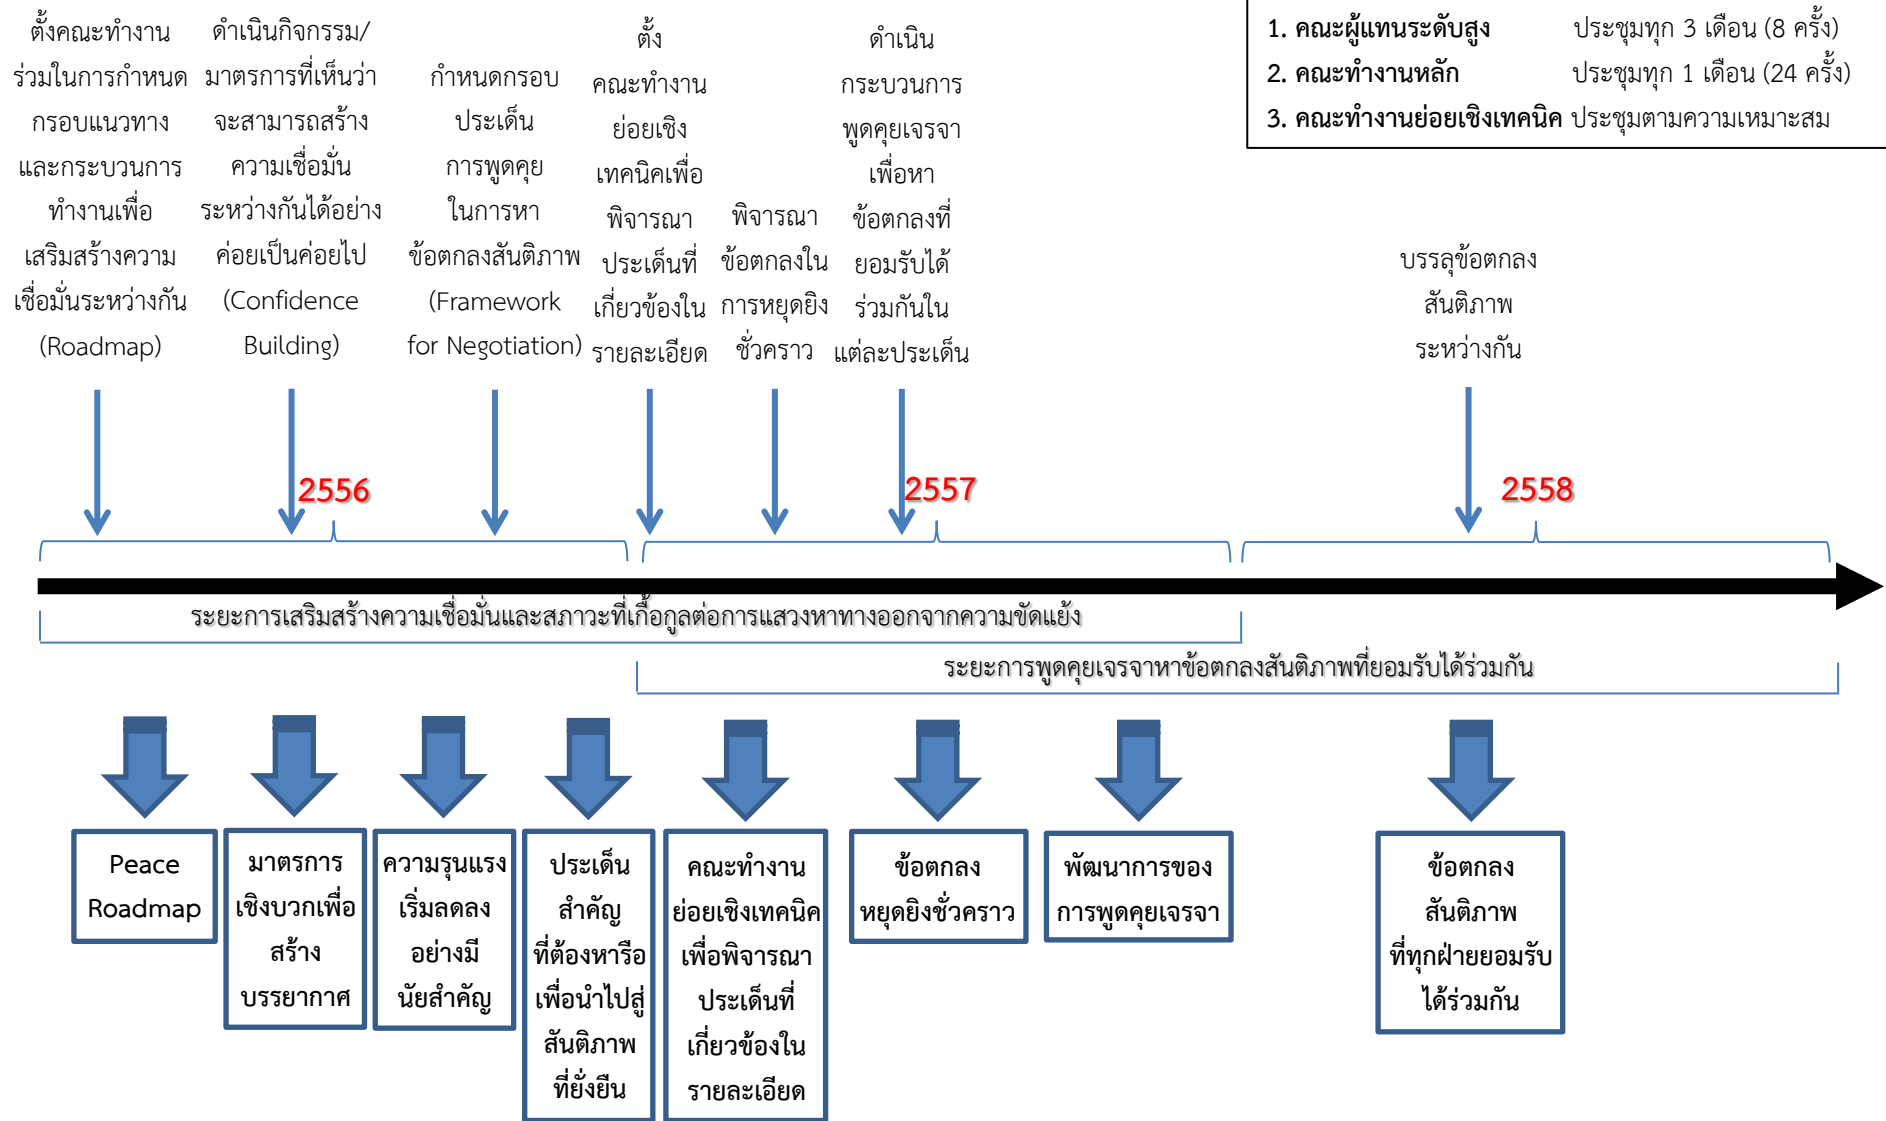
ตั้งคณะทำงานร่วมในการกำหนดกรอบแนวทางและกระบวนการทำงานเพื่อเสริมสร้างความเชื่อมั่นระหว่างกัน (Roadmap)

ดำเนินกิจกรรม/มาตรการที่เห็นว่าจะสามารถสร้างความเชื่อมั่นระหว่างกันได้อย่างค่อยเป็นค่อยไป (Confidence Building)

กำหนดกรอบประเด็นการพูดคุยในการหาข้อตกลงสันติภาพ (Framework for Negotiation)

ตั้งคณะทำงานย่อยเชิงเทคนิคเพื่อพิจารณาประเด็นที่เกี่ยวข้องในรายละเอียด

พิจารณาข้อตกลงในการหยุดยิงชั่วคราว

ดำเนินกระบวนการพูดคุยเจรจาเพื่อหาข้อตกลงที่ยอมรับได้ร่วมกันในแต่ละประเด็น

1. คณะผู้แทนระดับสูง ประชุมทุก 3 เดือน (8 ครั้ง)
2. คณะทำงานหลัก ประชุมทุก 1 เดือน (24 ครั้ง)
3. คณะทำงานย่อยเชิงเทคนิค ประชุมตามความเหมาะสม

บรรลุข้อตกลงสันติภาพระหว่างกัน

2556

2557

2558

ระยะการเสริมสร้างความเชื่อมั่นและสภาวะที่เกื้อกูลต่อการแสวงหาทางออกจากความขัดแย้ง

ระยะการพูดคุยเจรจาหาข้อตกลงสันติภาพที่ยอมรับได้ร่วมกัน

Peace Roadmap

มาตรการเชิงบวกเพื่อสร้างบรรยากาศ

ความรุนแรงเริ่มลดลงอย่างมีนัยสำคัญ

ประเด็นสำคัญที่ต้องหารือเพื่อนำไปสู่สันติภาพที่ยั่งยืน

คณะทำงานย่อยเชิงเทคนิคเพื่อพิจารณาประเด็นที่เกี่ยวข้องในรายละเอียด

ข้อตกลงหยุดยิงชั่วคราว

พัฒนาการของการพูดคุยเจรจา

ข้อตกลงสันติภาพที่ทุกฝ่ายยอมรับได้ร่วมกัน